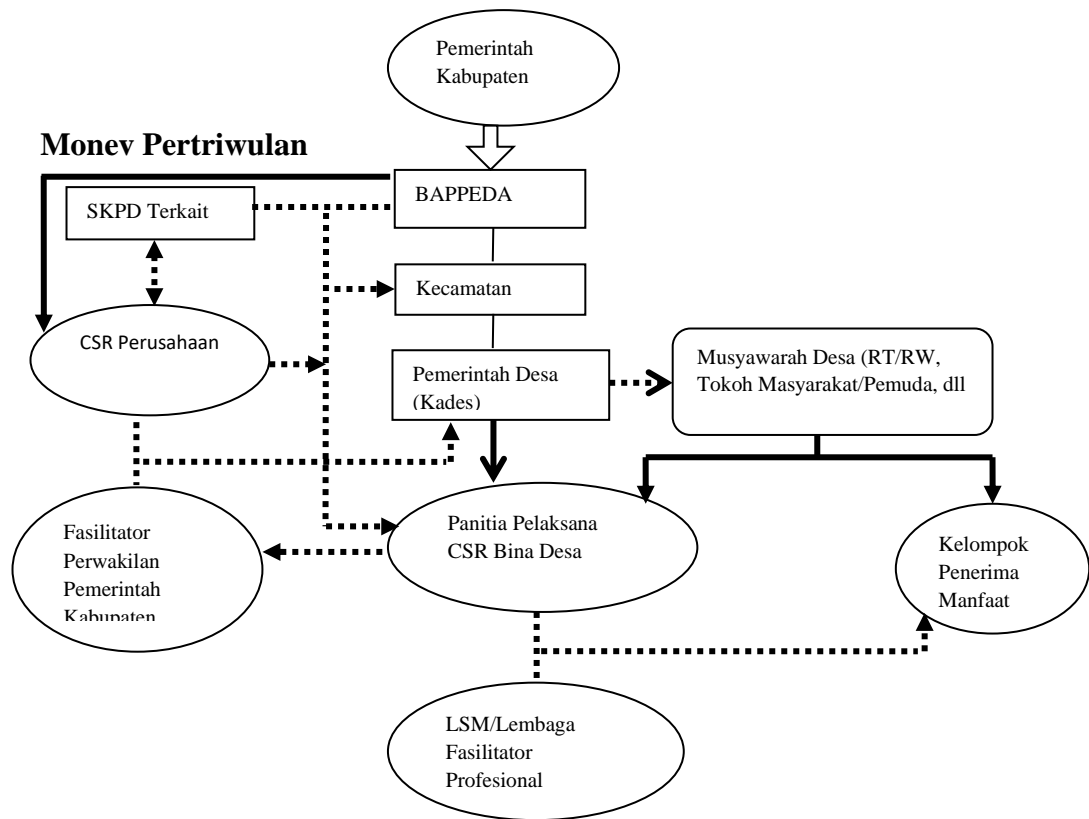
Pemerintah Kabupaten

Monev Pertriwulan

BAPPEDA

SKPD Terkait

Kecamatan

CSR Perusahaan

Pemerintah Desa (Kades)

Musyawarah Desa (RT/RW, Tokoh Masyarakat/Pemuda, dll

Fasilitator Perwakilan Pemerintah Kabupaten

Panitia Pelaksana CSR Bina Desa

Kelompok Penerima Manfaat

LSM/Lembaga Fasilitator Profesional